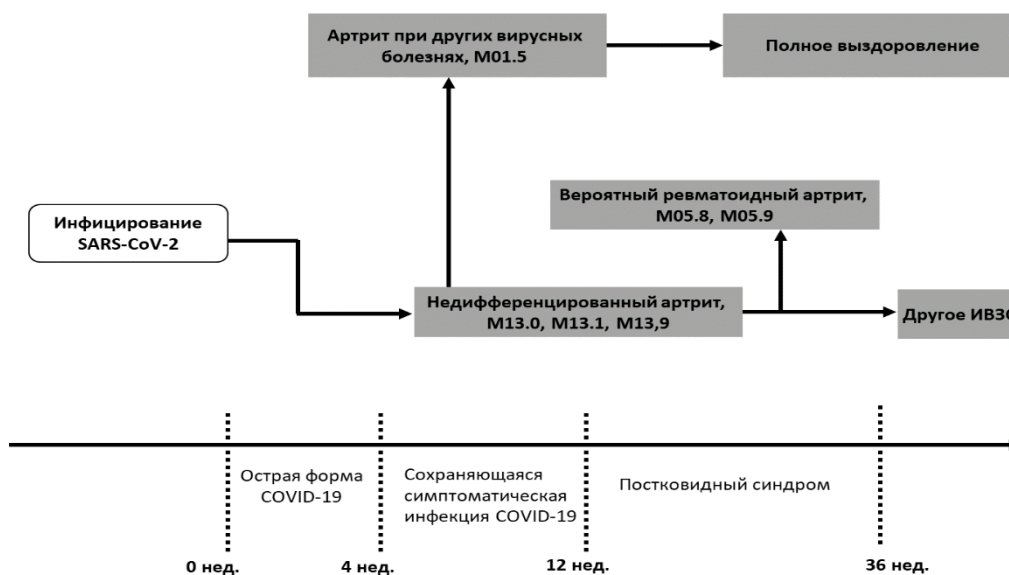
Артрит при других вирусных болезнях, М01.5

Полное выздоровление

Вероятный ревматоидный артрит, М05.8, М05.9

Инфицирование SARS-CoV-2

Недифференцированный артрит, М13.0, М13.1, М13,9

Другое ИВЗ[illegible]

Острая форма COVID-19

Сохраняющаяся симптоматическая инфекция COVID-19

Постковидный синдром

0 нед.

4 нед.

12 нед.

36 нед.